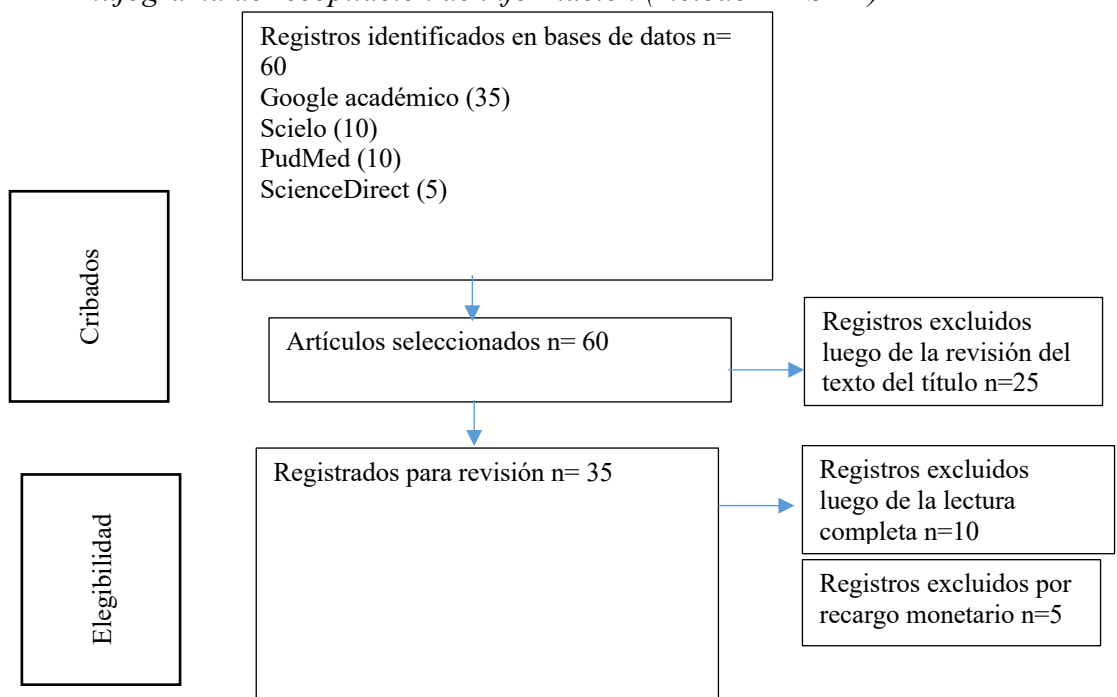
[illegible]

Registros identificados en bases de datos n= 60
Google académico (35)
Scielo (10)
PudMed (10)
ScienceDirect (5)

Cribados

Artículos seleccionados n= 60

Registros excluidos luego de la revisión del texto del título n=25

Elegibilidad

Registrados para revisión n= 35

Registros excluidos luego de la lectura completa n=10

Registros excluidos por recargo monetario n=5